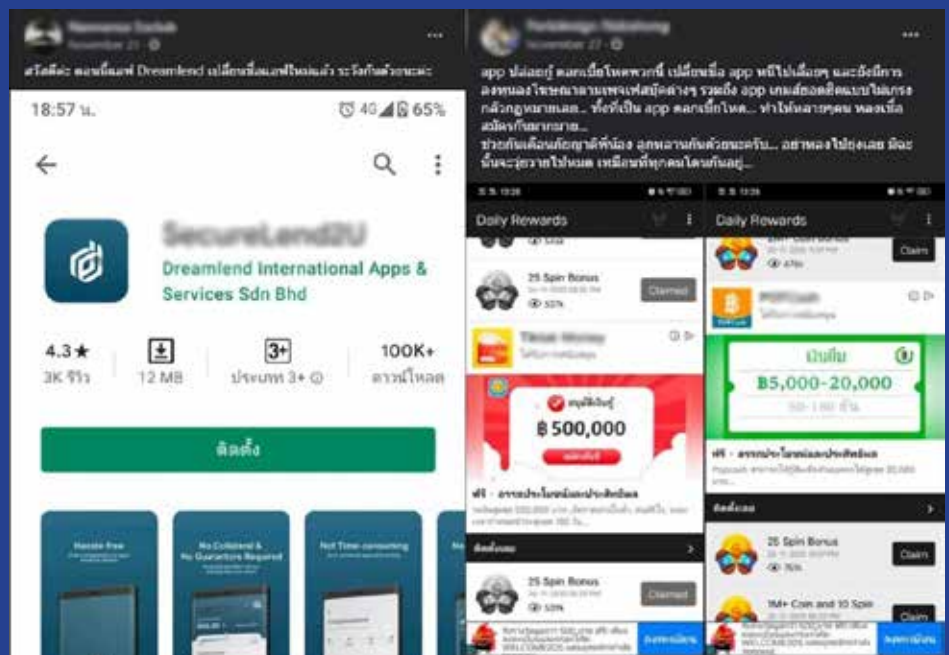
สวัสดีค่ะ ตอนนี้แอพ Dreamlend เปลี่ยนชื่อแอพใหม่แล้ว ระวังกันด้วยนะคะ

18:57 น.

65%

Dreamlend International Apps & Services Sdn Bhd

4.3★
3K รีวิว

12 MB

3+
ประเภท 3+

100K+
ดาวน์โหลด

ติดตั้ง

Hassle free

No Collateral & No Guarantors Required

Not Time-consuming

app ปล่อยกู้ ดอกเบี้ยโหดพวกนี้ เปลี่ยนชื่อ app หนีไปเรื่อยๆ และยังมีการลงหนองโฆษณาตามเพจเฟสบุ๊คต่างๆ รวมถึง app เกมส์ออนไลน์แบบไม่เกรงกลัวกฎหมายเลย... ทั้งที่เป็น app ดอกเบี้ยโหด... ทำให้หลายๆคน หลงเชื่อสมัครกันมากมาย...
ช่วยกันเตือนด้วยญาติพี่น้อง ลูกหลานกันด้วยนะครับ... อย่าหลงไปกู้เลย มิฉะนั้นจะวุ่นวายไปหมด เหมือนที่ทุกคนโดนกันอยู่...

Daily Rewards

25 Spin Bonus

Claimed

฿ 500,000

ฟรี

ติดตั้งเลย

25 Spin Bonus

Claimed

Daily Rewards

Claim

เงินกู้

฿5,000-20,000

ฟรี

ติดตั้งเลย

25 Spin Bonus

Claim

1M+ Coin and 10 Spin

Claim